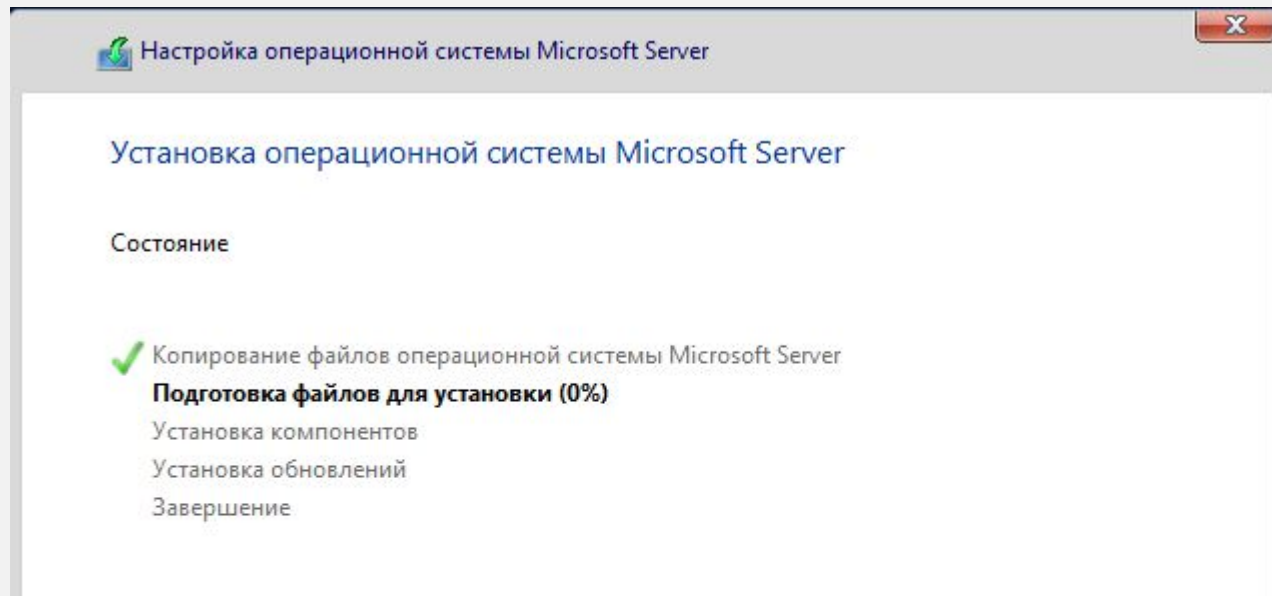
Настройка операционной системы Microsoft Server

Установка операционной системы Microsoft Server

Состояние

Копирование файлов операционной системы Microsoft Server
**Подготовка файлов для установки (0%)**
Установка компонентов
Установка обновлений
Завершение